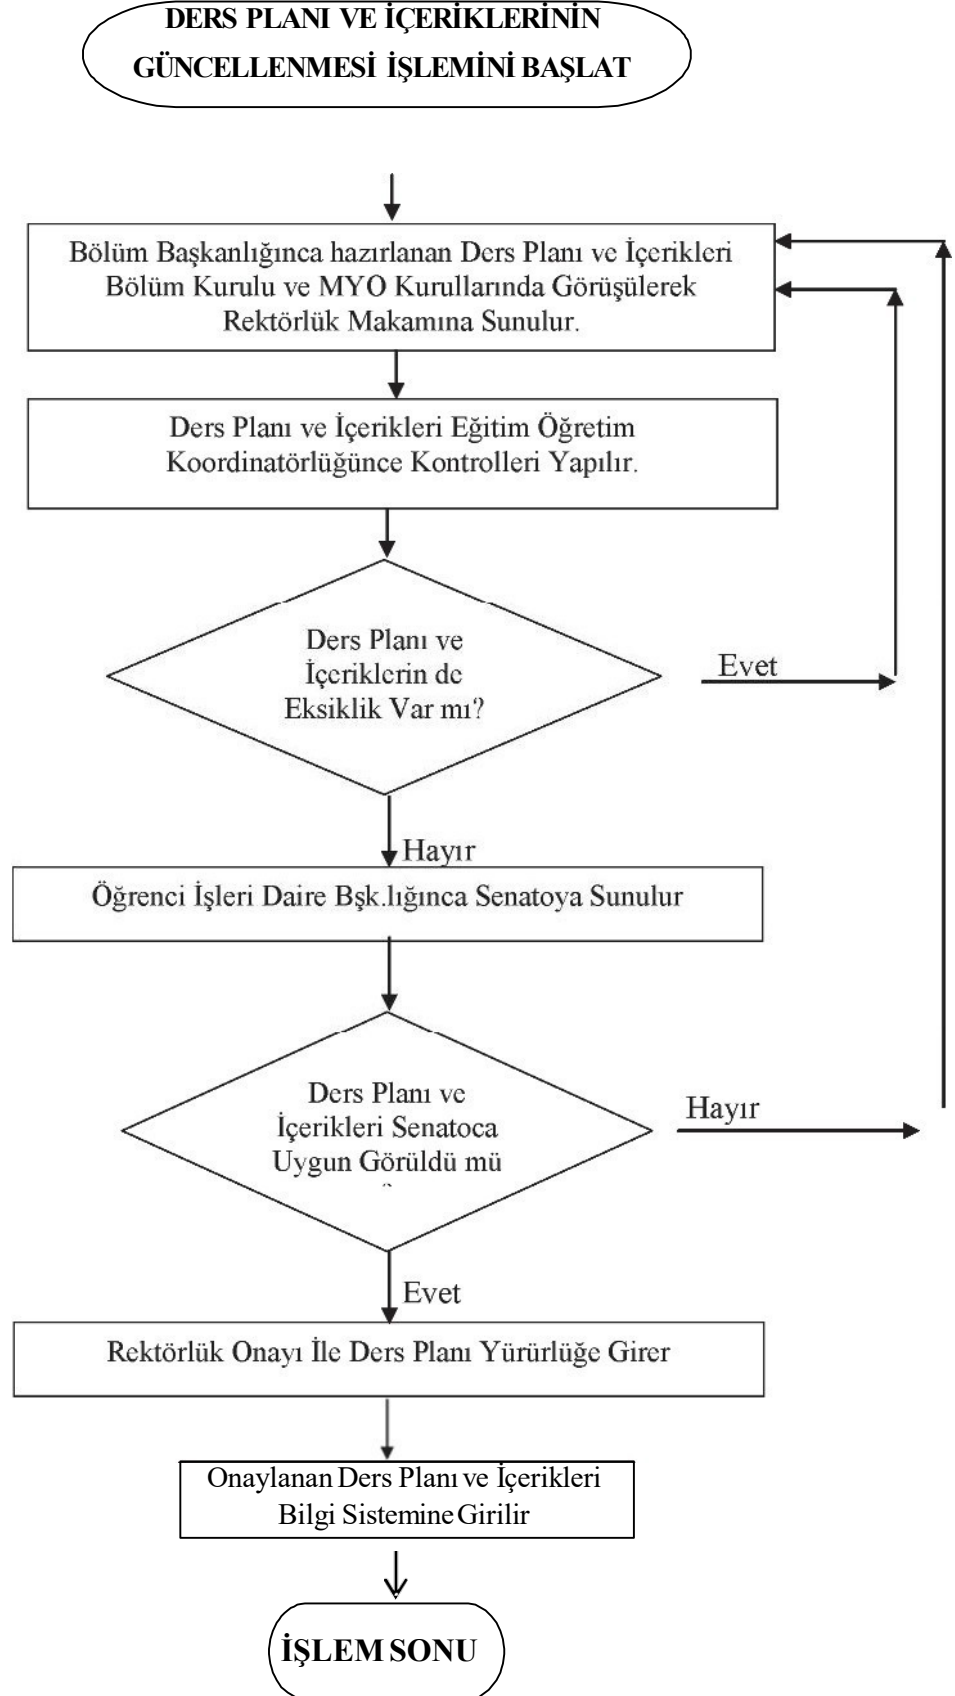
DERS PLANI VE İÇERİKLERİNİN GÜNCELLENMESİ İŞLEMİNİ BAŞLAT

Bölüm Başkanlığınca hazırlanan Ders Planı ve İçerikleri Bölüm Kurulu ve MYO Kurullarında Görüşülerek Rektörlük Makamına Sunulur.

Ders Planı ve İçerikleri Eğitim Öğretim Koordinatörlüğünce Kontrolleri Yapılır.

Ders Planı ve İçeriklerin de Eksiklik Var mı?

Evet

Hayır

Öğrenci İşleri Daire Bşk.lığınca Senatoya Sunulur

Ders Planı ve İçerikleri Senatoca Uygun Görüldü mü

Hayır

Evet

Rektörlük Onayı İle Ders Planı Yürürlüğe Girer

Onaylanan Ders Planı ve İçerikleri Bilgi Sistemine Girilir

İŞLEM SONU